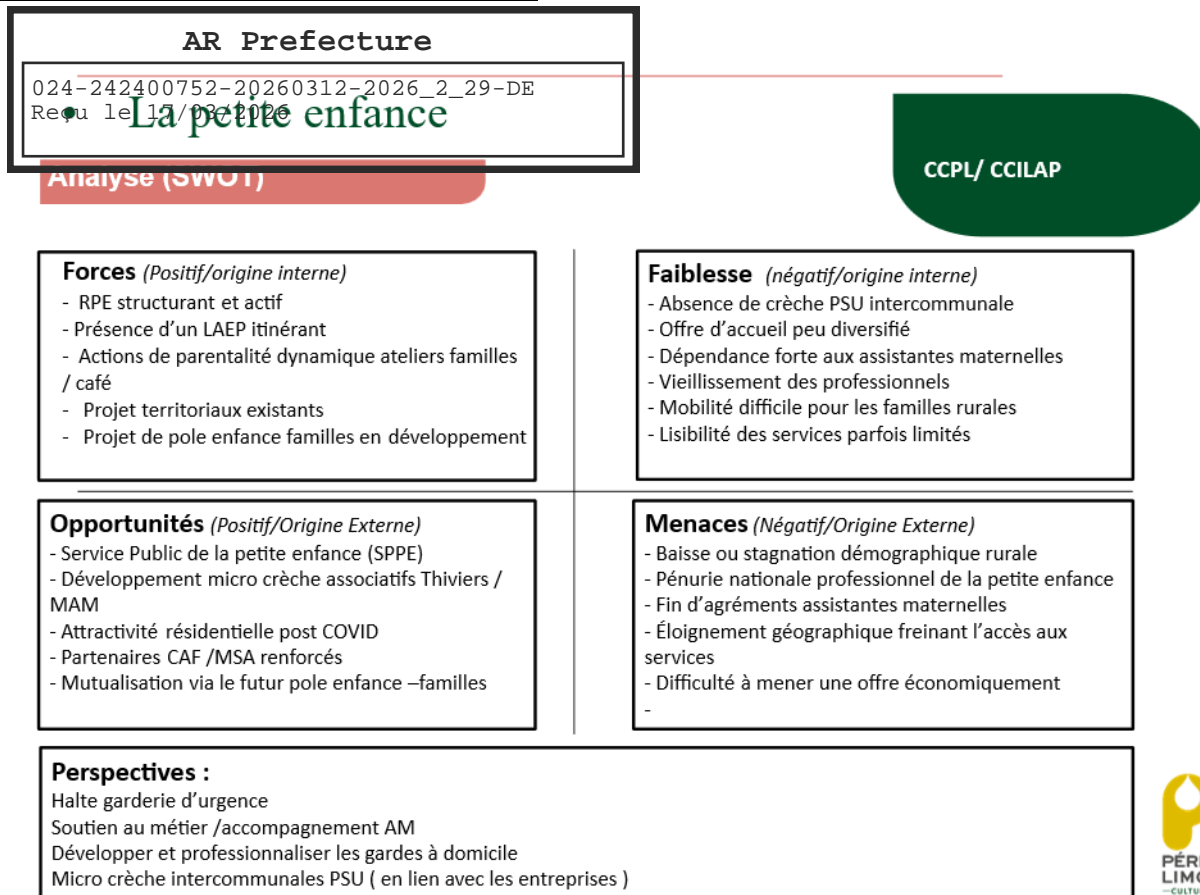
AR Prefecture

024-242400752-20260312-2026_2_29-DE
Reçu le 17/03/2026

La petite enfance

Analyse (SWOT)

CCPL/ CCILAP

**Forces** (Positif/origine interne)
- RPE structurant et actif
- Présence d'un LAEP itinérant
- Actions de parentalité dynamique ateliers familles / café
- Projet territoriaux existants
- Projet de pole enfance familles en développement

**Faiblesse** (négatif/origine interne)
- Absence de crèche PSU intercommunale
- Offre d'accueil peu diversifié
- Dépendance forte aux assistantes maternelles
- Vieillissement des professionnels
- Mobilité difficile pour les familles rurales
- Lisibilité des services parfois limités

**Opportunités** (Positif/Origine Externe)
- Service Public de la petite enfance (SPPE)
- Développement micro crèche associatifs Thiviers / MAM
- Attractivité résidentielle post COVID
- Partenaires CAF /MSA renforcés
- Mutualisation via le futur pole enfance –familles

**Menaces** (Négatif/Origine Externe)
- Baisse ou stagnation démographique rurale
- Pénurie nationale professionnel de la petite enfance
- Fin d'agréments assistantes maternelles
- Éloignement géographique freinant l'accès aux services
- Difficulté à mener une offre économiquement
-

**Perspectives :**
Halte garderie d'urgence
Soutien au métier /accompagnement AM
Développer et professionnaliser les gardes à domicile
Micro crèche intercommunales PSU ( en lien avec les entreprises )

PÉR
LIMO
—CULTU